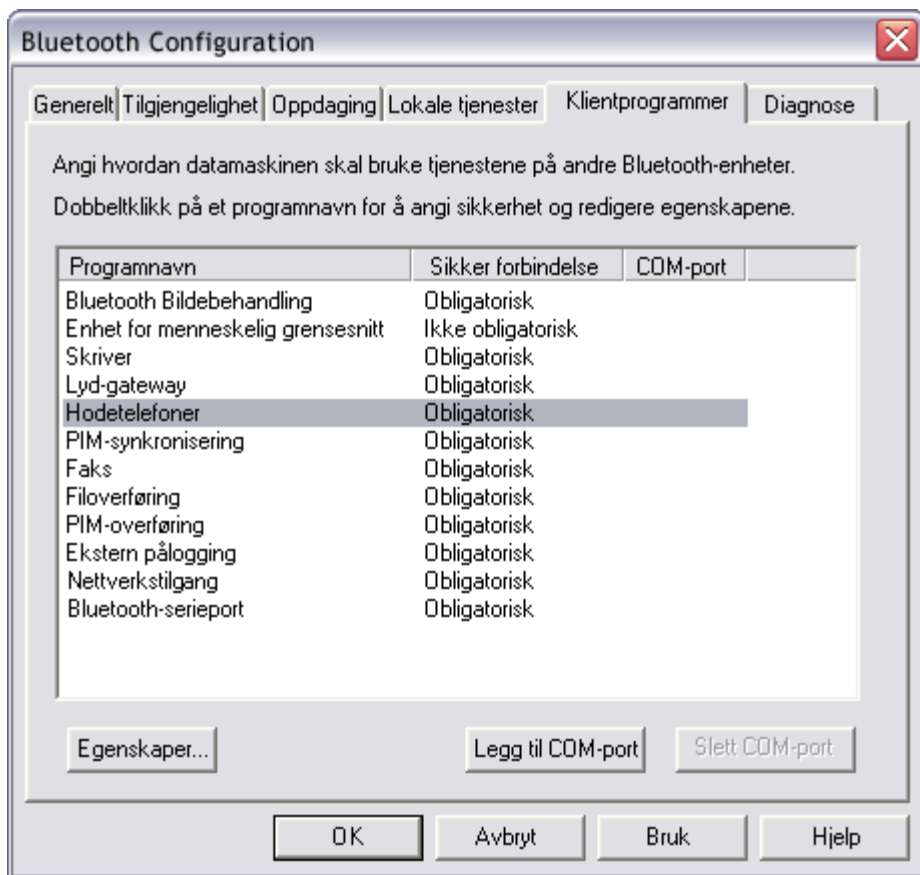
Bluetooth Configuration

Generelt | Tilgjengelighet | Oppdaging | Lokale tjenester | Klientprogrammer | Diagnose

Angi hvordan datamaskinen skal bruke tjenestene på andre Bluetooth-enheter.

Dobbeltklikk på et programnavn for å angi sikkerhet og redigere egenskapene.

| Programnavn | Sikker forbindelse | COM-port |
|---|---|---|
| Bluetooth Bildebehandling | Obligatorisk | |
| Enhet for menneskelig grensesnitt | Ikke obligatorisk | |
| Skriver | Obligatorisk | |
| Lyd-gateway | Obligatorisk | |
| Hodetelefoner | Obligatorisk | |
| PIM-synkronisering | Obligatorisk | |
| Faks | Obligatorisk | |
| Filoverføring | Obligatorisk | |
| PIM-overføring | Obligatorisk | |
| Ekstern pålogging | Obligatorisk | |
| Nettverkstilgang | Obligatorisk | |
| Bluetooth-serieport | Obligatorisk | |

Egenskaper...

Legg til COM-port

Slett COM-port

OK

Avbryt

Bruk

Hjelp